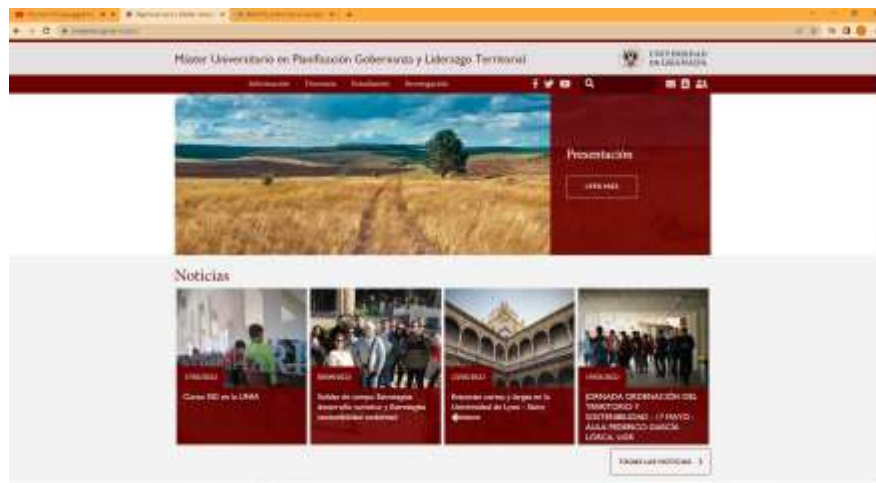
Máster Universitario en Planificación Gobernanza y Liderazgo Territorial

UNIVERSIDAD DE GRANADA

Información Docencia Estudiantes Investigación

Presentación

LEER MÁS

Noticias

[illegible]

Curso SIG en la UNIA

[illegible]

Salidas de campo: Estrategias desarrollo turístico y Estrategias sostenibilidad ambiental

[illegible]

Estancias cortas y largas en la Universidad de Lyon - Saint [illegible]

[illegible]

JORNADA ORDENACIÓN DEL TERRITORIO Y SOSTENIBILIDAD - 17 MAYO - AULA FEDERICO GARCÍA LORCA, UGR

TODAS LAS NOTICIAS